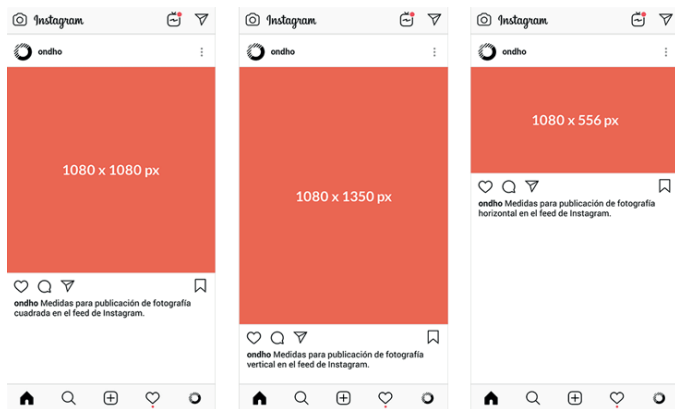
Instagram

ondho

1080 x 1080 px

ondho Medidas para publicación de fotografía cuadrada en el feed de Instagram.

Instagram

ondho

1080 x 1350 px

ondho Medidas para publicación de fotografía vertical en el feed de Instagram.

Instagram

ondho

1080 x 556 px

ondho Medidas para publicación de fotografía horizontal en el feed de Instagram.